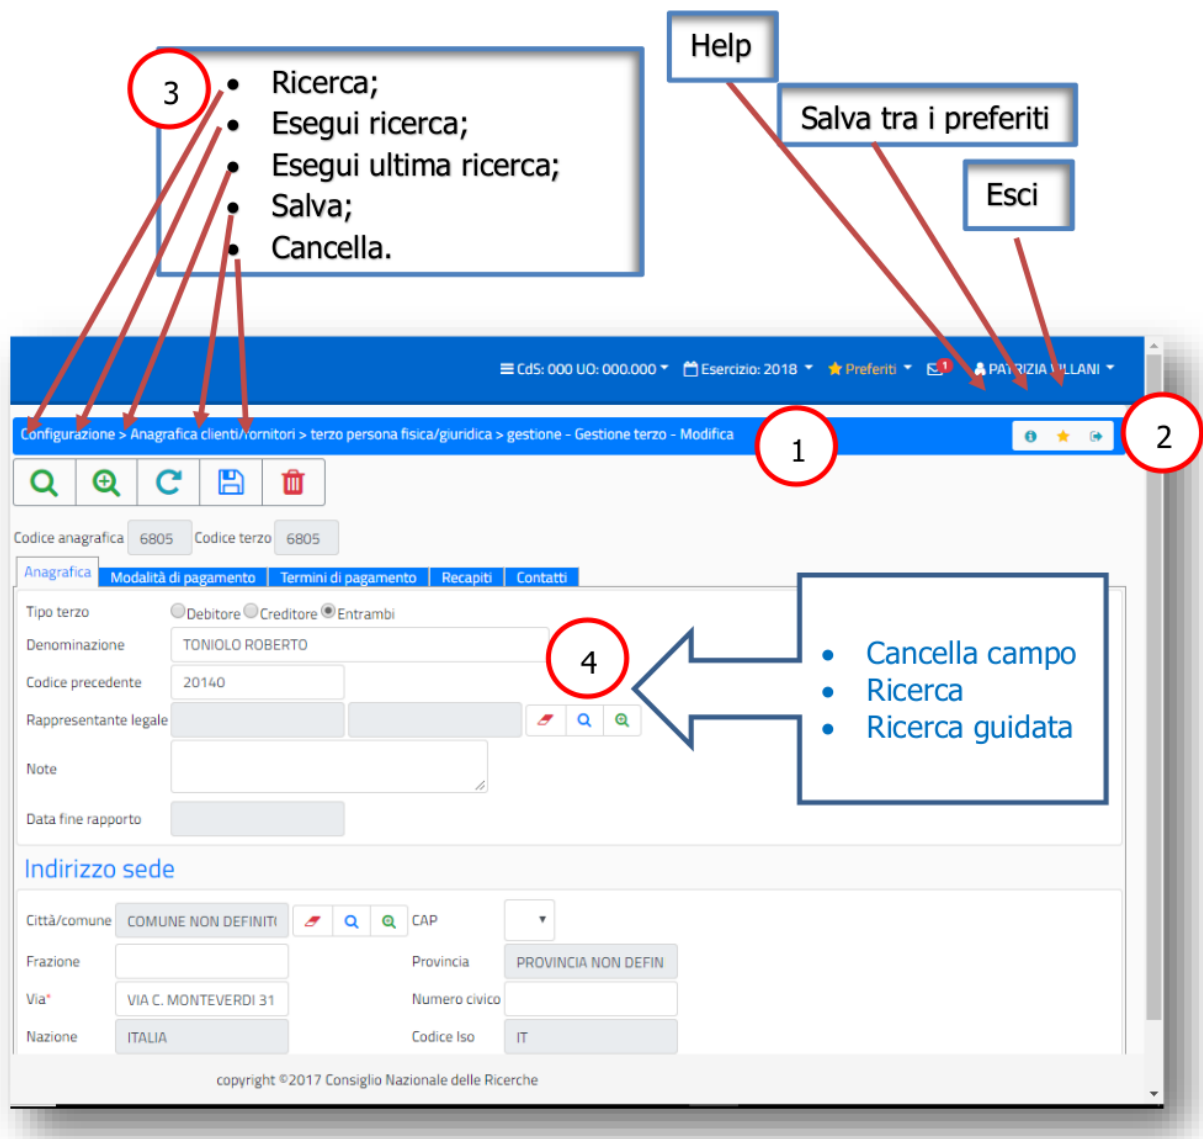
3

- Ricerca;
- Esegui ricerca;
- Esegui ultima ricerca;
- Salva;
- Cancella.

Help

Salva tra i preferiti

Esci

CdS: 000 UO: 000.000 Esercizio: 2018 Preferiti 1 PATRIZIA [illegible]LLANI

Configurazione > Anagrafica clienti/fornitori > terzo persona fisica/giuridica > gestione - Gestione terzo - Modifica

1

2

Codice anagrafica 6805 Codice terzo 6805

Anagrafica Modalità di pagamento Termini di pagamento Recapiti Contatti

Tipo terzo Debitore Creditore Entrambi

Denominazione TONIOLO ROBERTO

Codice precedente 20140

Rappresentante legale

Note

Data fine rapporto

4

- Cancella campo
- Ricerca
- Ricerca guidata

Indirizzo sede

Città/comune COMUNE NON DEFINIT CAP

Frazione Provincia PROVINCIA NON DEFIN

Via* VIA C. MONTEVERDI 31 Numero civico

Nazione ITALIA Codice Iso IT

copyright ©2017 Consiglio Nazionale delle Ricerche